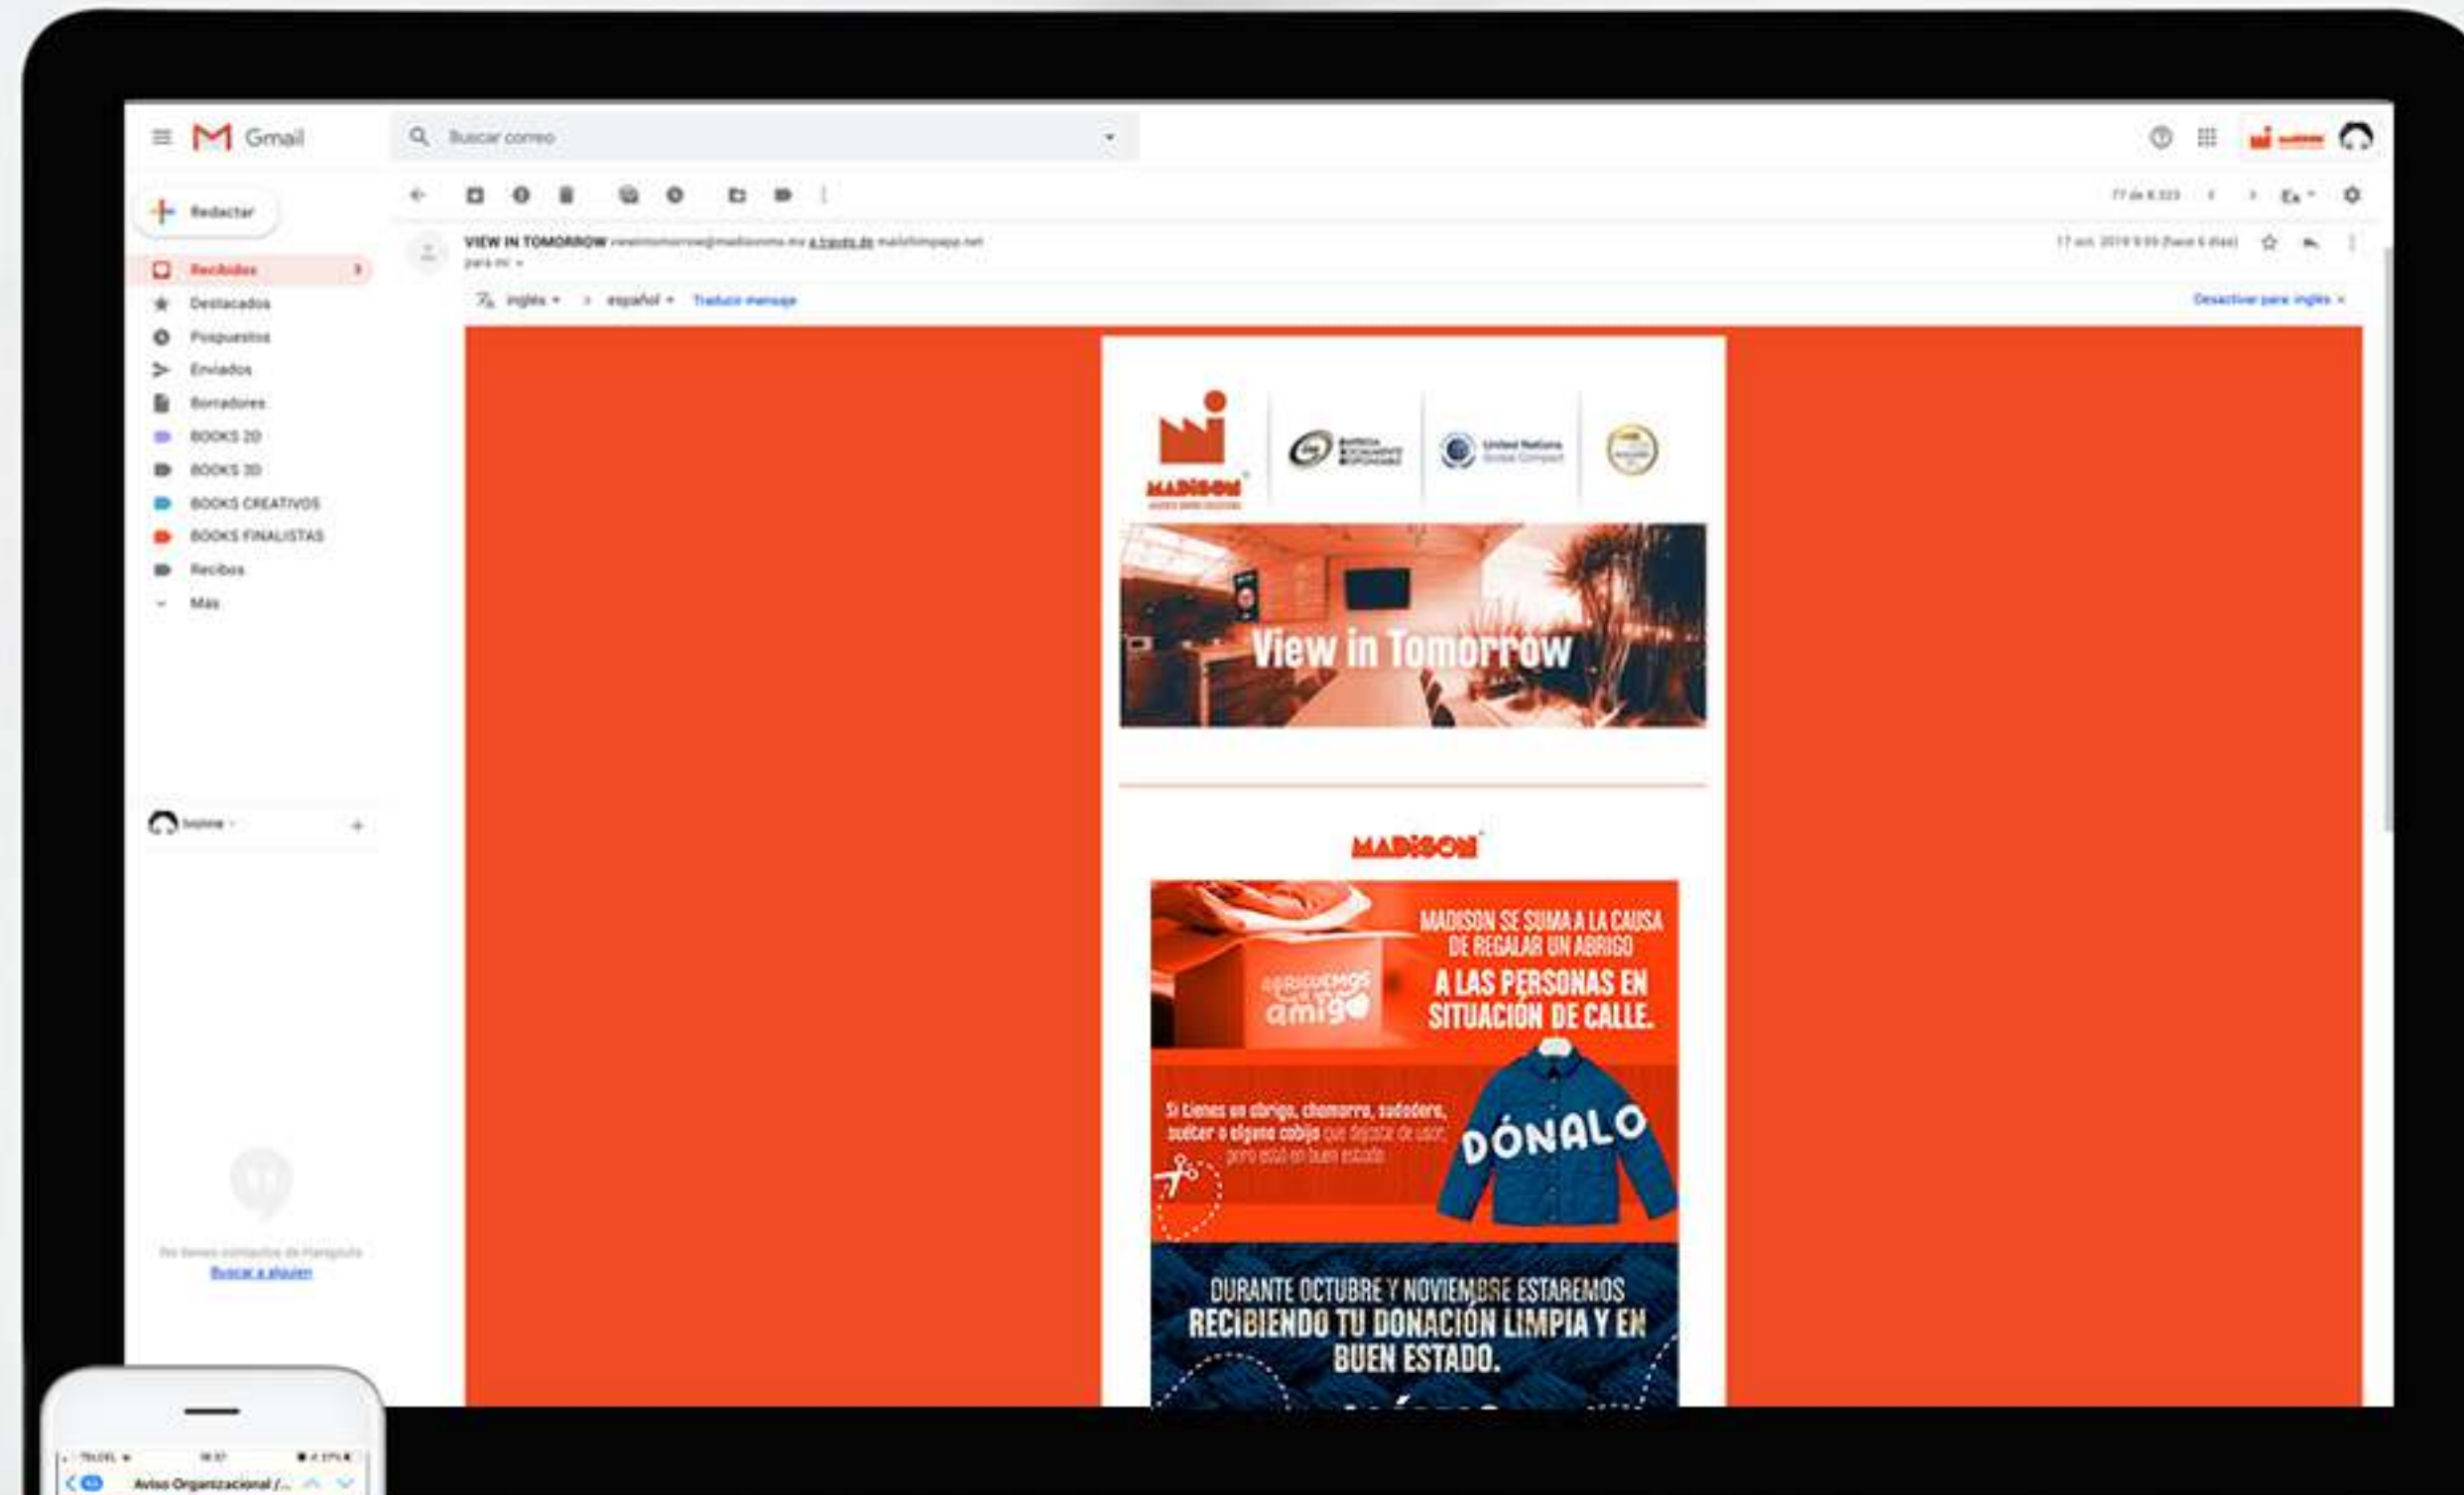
Gmail

Buscar correo

Redactar

Recibidos

Destacados

Pospuestos

Enviados

Borradores

BOOKS 2D

BOOKS 3D

BOOKS CREATIVOS

BOOKS FINALISTAS

Recibos

Más

VIEW IN TOMORROW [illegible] a través de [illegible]

para mí

inglés → español Traducir mensaje

Desactivar para inglés

MADISON

United Nations Global Compact

View in Tomorrow

MADISON

MADISON SE SUMA A LA CAUSA DE REGALAR UN ABRIGO A LAS PERSONAS EN SITUACIÓN DE CALLE.

abriguemos a un amigo

Si tienes un abrigo, chamarra, sudadera, suéter o alguna cobija que dejaste de usar, pero está en buen estado

DÓNALO

DURANTE OCTUBRE Y NOVIEMBRE ESTAREMOS RECIBIENDO TU DONACIÓN LIMPIA Y EN BUEN ESTADO.

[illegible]

Buscar a alguien

TELCEL

Aviso Organizacional /...